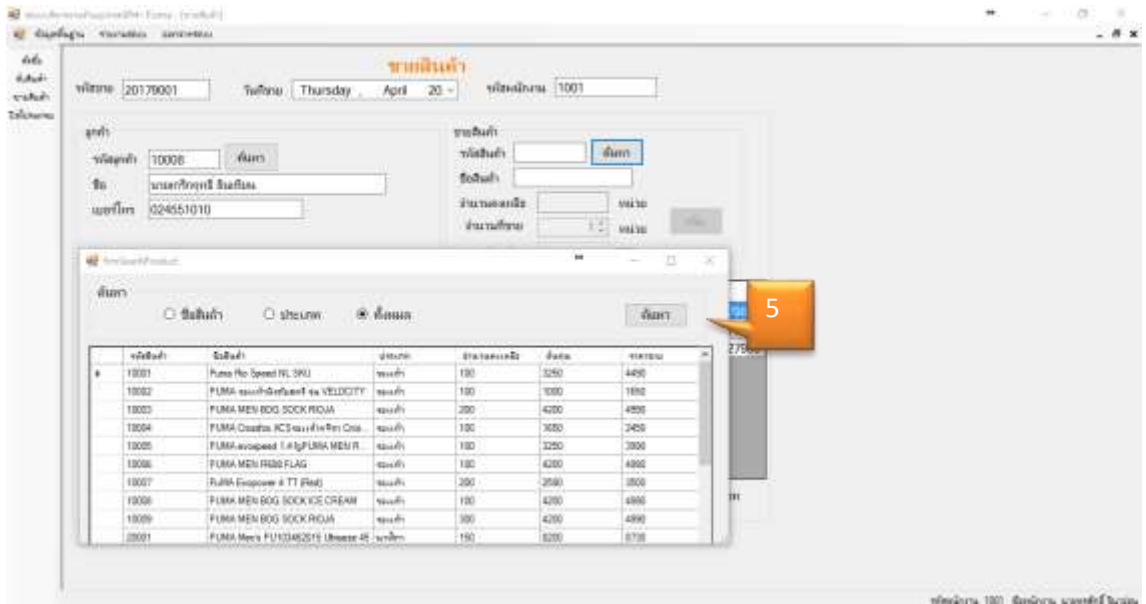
ขายสินค้า

รหัสขาย 20179001 วันที่ขาย Thursday , April 20 รหัสพนักงาน 1001

ลูกค้า
รหัสลูกค้า 10008 ค้นหา
ชื่อ นายเกริกฤทธิ์ สินศิริผล
เบอร์โทร 024551010

ขายสินค้า
รหัสสินค้า ค้นหา
ชื่อสินค้า
จำนวนคงเหลือ หน่วย
จำนวนที่ขาย หน่วย

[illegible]

ค้นหา
ชื่อสินค้า ประเภท ทั้งหมด ค้นหา

5

| รหัสสินค้า | ชื่อสินค้า | ประเภท | จำนวนคงเหลือ | ต้นทุน | ราคาขาย |
|---|---|---|---|---|---|
| 10001 | Puma Rio Speed NL SKU | รองเท้า | 100 | 3250 | 4450 |
| 10002 | PUMA รองเท้าวิ่งผู้ชาย รุ่น VELOCITY | รองเท้า | 100 | 1000 | 1650 |
| 10003 | PUMA MEN BOG SOCK RIOJA | รองเท้า | 200 | 4200 | 4990 |
| 10004 | PUMA Cosaltos XCS รองเท้าฟุตบอล Cou... | รองเท้า | 100 | 3050 | 3450 |
| 10005 | PUMA evospeed 1.4 IgPUMA MEN R... | รองเท้า | 100 | 3250 | 3900 |
| 10006 | PUMA MEN R698 FLAG | รองเท้า | 100 | 4200 | 4990 |
| 10007 | PUMA Evopower 4 TT (Red) | รองเท้า | 200 | 2580 | 3500 |
| 10008 | PUMA MEN BOG SOCK ICE CREAM | รองเท้า | 100 | 4200 | 4990 |
| 10009 | PUMA MEN BOG SOCK RIOJA | รองเท้า | 300 | 4200 | 4990 |
| 20001 | PUMA Men's FU103462015 Ultrasse 45 | นาฬิกา | 150 | 8200 | 8700 |

รหัสพนักงาน 1001 ชื่อพนักงาน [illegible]